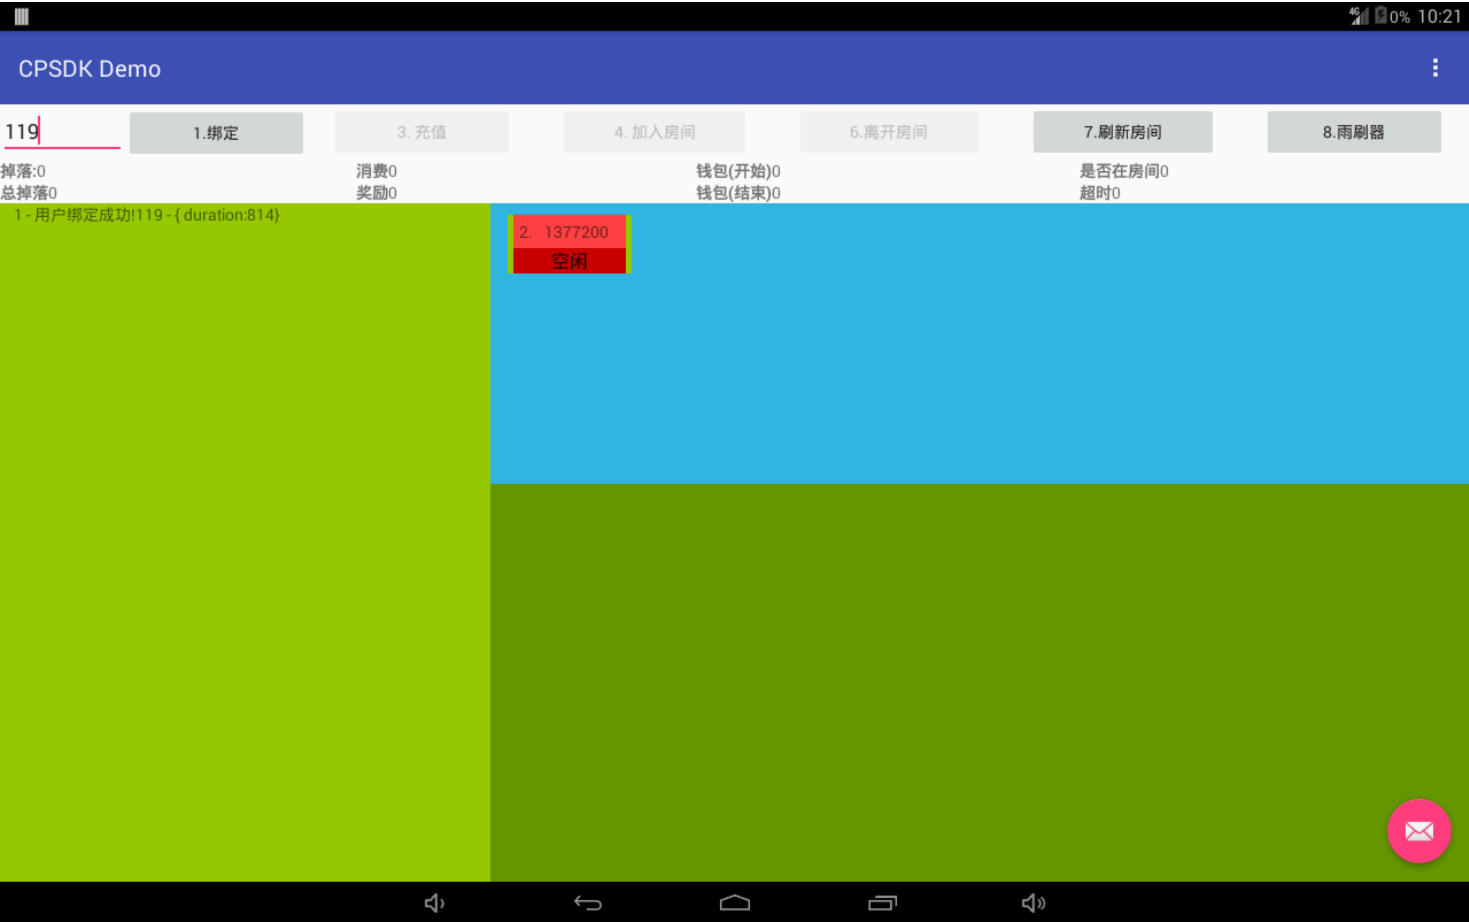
0% 10:21

CPSDK Demo

119

1.绑定

3. 充值

4. 加入房间

6.离开房间

7.刷新房间

8.雨刷器

掉落:0
总掉落0

消费0
奖励0

钱包(开始)0
钱包(结束)0

是否在房间0
超时0

1 - 用户绑定成功!119 - { duration:814}

2. 1377200
空闲